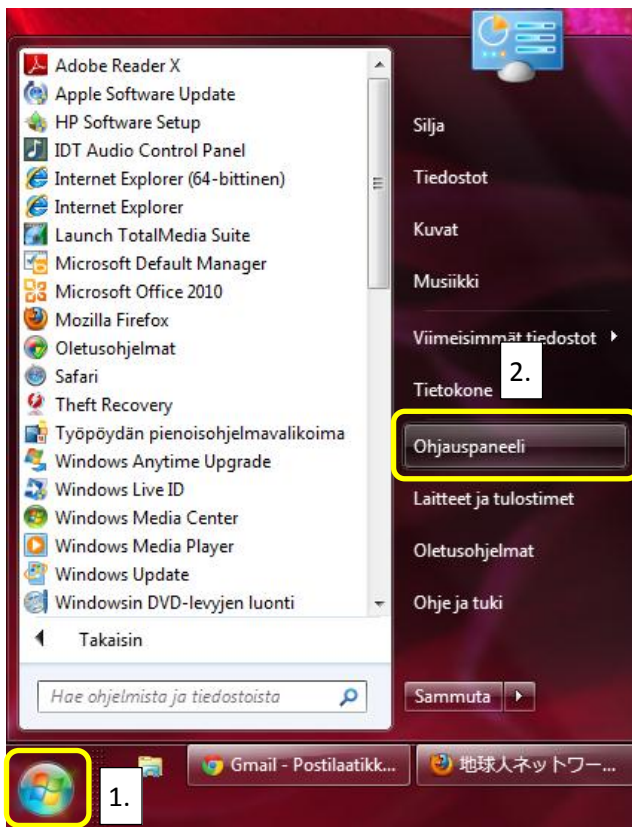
Adobe Reader X
Apple Software Update
HP Software Setup
IDT Audio Control Panel
Internet Explorer (64-bittinen)
Internet Explorer
Launch TotalMedia Suite
Microsoft Default Manager
Microsoft Office 2010
Mozilla Firefox
Oletusohjelmat
Safari
Theft Recovery
Työpöydän pienoisohjelmavalikoima
Windows Anytime Upgrade
Windows Live ID
Windows Media Center
Windows Media Player
Windows Update
Windowsin DVD-levyjen luonti

Takaisin

Hae ohjelmista ja tiedostoista

Silja
Tiedostot
Kuvat
Musiikki
Viimeisimmät tiedostot
Tietokone
2.
Ohjauspaneeli
Laitteet ja tulostimet
Oletusohjelmat
Ohje ja tuki

Sammuta

1.
Gmail - Postilaatikk...
地球人ネットワー...